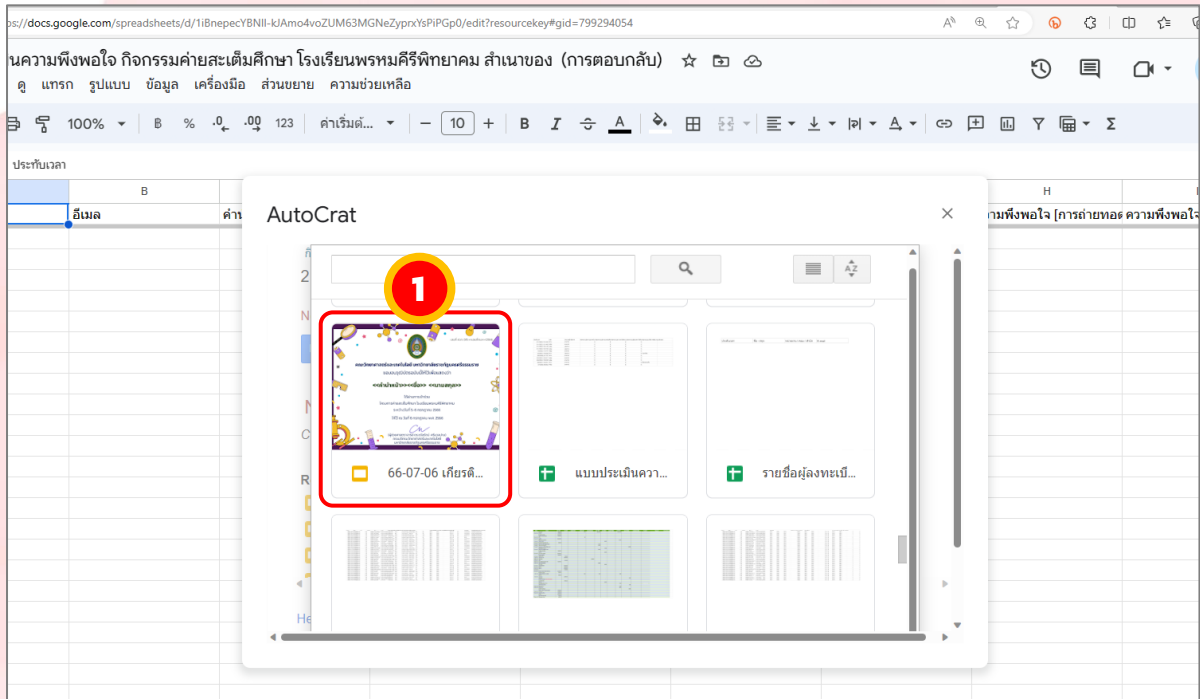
ps://docs.google.com/spreadsheets/d/1iBnepecYBNIl-kJAmo4voZUM63MGNeZyprxYsPiPGp0/edit?resourcekey#gid=799294054

นความพึงพอใจ กิจกรรมค่ายสะเต็มศึกษา โรงเรียนพรหมคีรีพิทยาคม สำเนาของ (การตอบกลับ)

ดู แทรก รูปแบบ ข้อมูล เครื่องมือ ส่วนขยาย ความช่วยเหลือ

100% ฿ % .0 .00 123 ค่าเริ่มต้...  10  B I A

ประทับเวลา

B

อีเมล

คำ

H

ความพึงพอใจ [การถ่ายทอด ความพึงพอใจ

AutoCrat

1

66-07-06 เกียรติ...

แบบประเมินควา...

รายชื่อผู้ลงทะเบี...

He